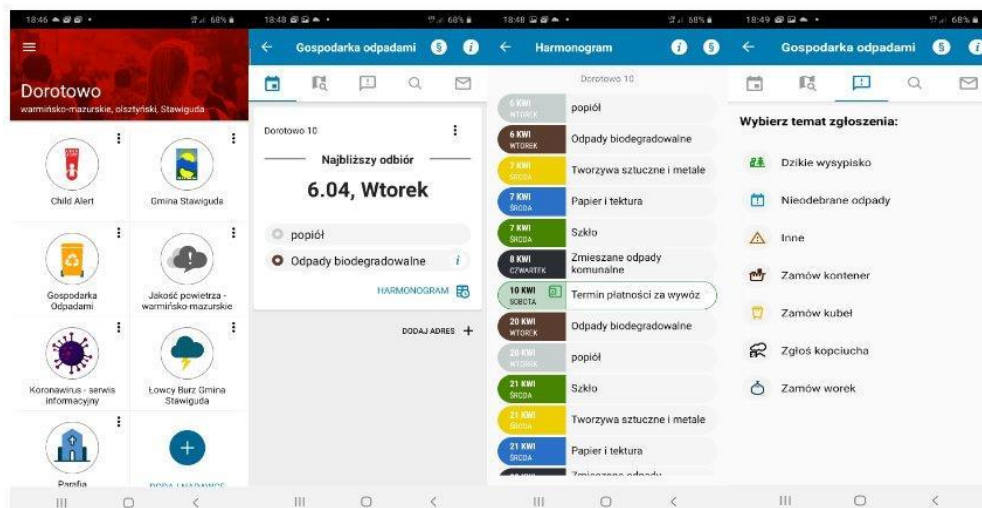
18:46 68%

Dorotowo
warmińsko-mazurskie, olsztyński, Stawiguda

Child Alert

Gmina Stawiguda

Gospodarka Odpadami

Jakość powietrza - warmińsko-mazurskie

Koronawirus - serwis informacyjny

Łowcy Burz Gmina Stawiguda

Parafia

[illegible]

18:48 68%

Gospodarka odpadami

Dorotowo 10

Najbliższy odbiór

6.04, Wtorek

popiół

Odpady biodegradowalne

HARMONOGRAM

DODAJ ADRES +

18:48 68%

Harmonogram

Dorotowo 10

| | |
|---|---|
| 6 KWI WTOREK | popiół |
| 6 KWI WTOREK | Odpady biodegradowalne |
| 7 KWI ŚRODA | Tworzywa sztuczne i metale |
| 7 KWI ŚRODA | Papier i tektura |
| 7 KWI ŚRODA | Szkło |
| 8 KWI CZWARTEK | Zmieszane odpady komunalne |
| 10 KWI SOBOTA | Termin płatności za wywóz |
| 20 KWI WTOREK | Odpady biodegradowalne |
| 20 KWI WTOREK | popiół |
| 21 KWI ŚRODA | Szkło |
| 21 KWI ŚRODA | Tworzywa sztuczne i metale |
| 21 KWI ŚRODA | Papier i tektura |
| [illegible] | Zmieszane odpady |

18:49 68%

Gospodarka odpadami

Wybierz temat zgłoszenia:

Dzikie wysypisko

Nieodebrane odpady

Inne

Zamów kontener

Zamów kubeł

Zgłoś kopciucha

Zamów worek